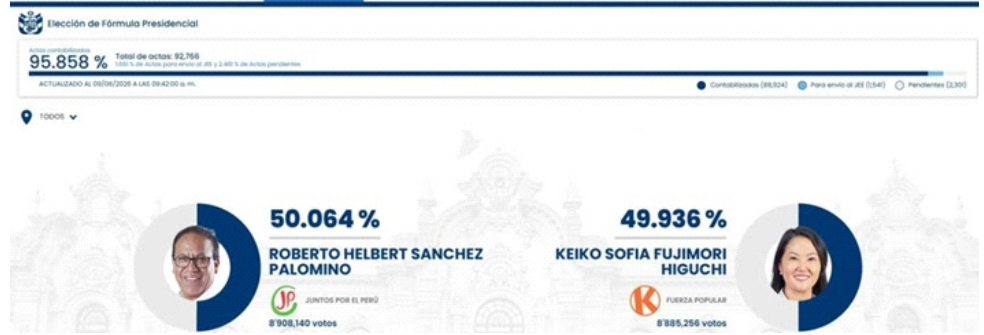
Elección de Fórmula Presidencial

Actas contabilizadas
95.858 %
Total de actas: 92,766
1.661 % de Actas para envío al JEE y 2.481 % de Actas pendientes

ACTUALIZADO AL 09/06/2026 A LAS 09:42:00 a. m.

Contabilizadas (88,924) Para envío al JEE (1,541) Pendientes (2,301)

TODOS

50.064 %
ROBERTO HELBERT SANCHEZ PALOMINO
JUNTOS POR EL PERÚ
8'908,140 votos

49.936 %
KEIKO SOFIA FUJIMORI HIGUCHI
FUERZA POPULAR
8'885,256 votos